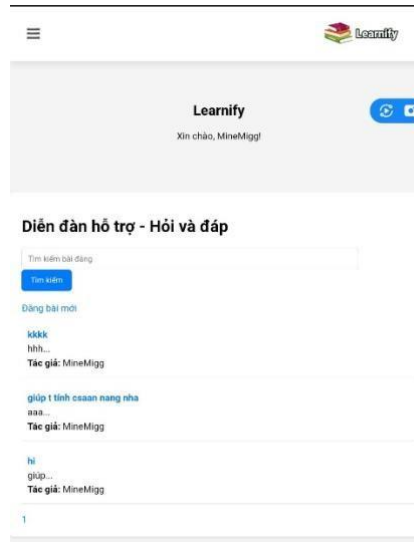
Learnify

Learnify

Xin chào, MineMigg!

Diễn đàn hỗ trợ - Hỏi và đáp

Tìm kiếm bài đăng

Tìm kiếm

Đăng bài mới

kkkk
hhh...
Tác giả: MineMigg

giúp t tính csaan nang nha
aaa...
Tác giả: MineMigg

hi
giúp...
Tác giả: MineMigg

1